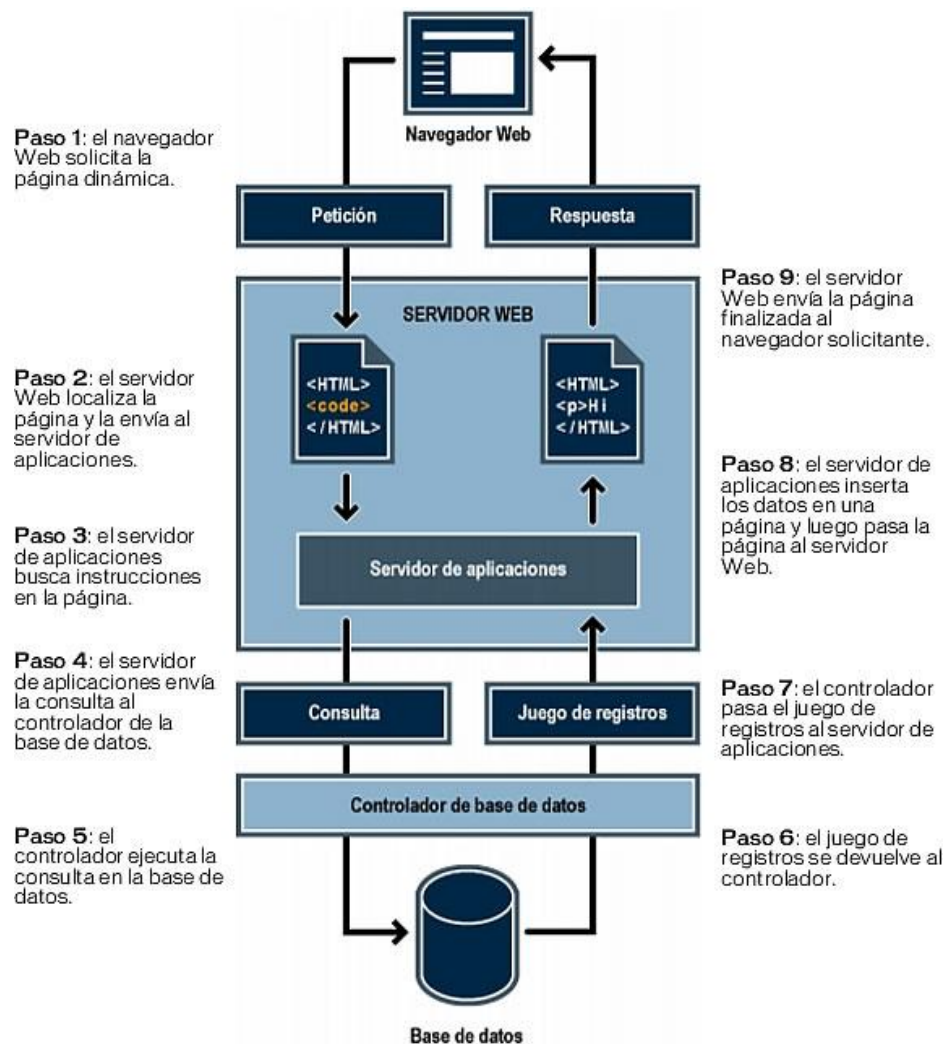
Navegador Web

Paso 1: el navegador Web solicita la página dinámica.

Petición

Respuesta

Paso 9: el servidor Web envía la página finalizada al navegador solicitante.

SERVIDOR WEB

<HTML>
<code>
</HTML>

<HTML>
<p>Hi
</HTML>

Paso 2: el servidor Web localiza la página y la envía al servidor de aplicaciones.

Paso 8: el servidor de aplicaciones inserta los datos en una página y luego pasa la página al servidor Web.

Paso 3: el servidor de aplicaciones busca instrucciones en la página.

Servidor de aplicaciones

Paso 4: el servidor de aplicaciones envía la consulta al controlador de la base de datos.

Consulta

Juego de registros

Paso 7: el controlador pasa el juego de registros al servidor de aplicaciones.

Controlador de base de datos

Paso 5: el controlador ejecuta la consulta en la base de datos.

Paso 6: el juego de registros se devuelve al controlador.

Base de datos